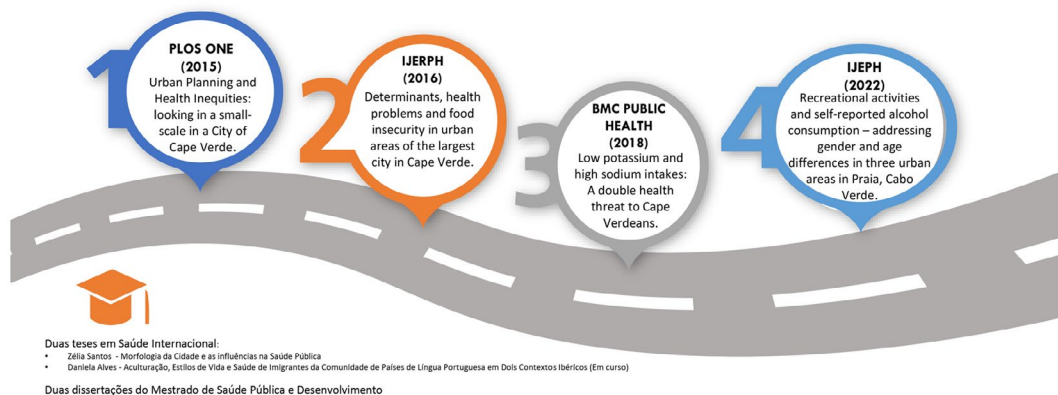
1

PLOS ONE (2015)
Urban Planning and Health Inequities: looking in a small-scale in a City of Cape Verde.

2

IJERPH (2016)
Determinants, health problems and food insecurity in urban areas of the largest city in Cape Verde.

3

BMC PUBLIC HEALTH (2018)
Low potassium and high sodium intakes: A double health threat to Cape Verdeans.

4

IJEPH (2022)
Recreational activities and self-reported alcohol consumption – addressing gender and age differences in three urban areas in Praia, Cabo Verde.

Duas teses em Saúde Internacional:
• Zélia Santos - Morfologia da Cidade e as influências na Saúde Pública
• Daniela Alves - Aculturação, Estilos de Vida e Saúde de Imigrantes da Comunidade de Países de Língua Portuguesa em Dois Contextos Ibéricos (Em curso)

Duas dissertações do Mestrado de Saúde Pública e Desenvolvimento